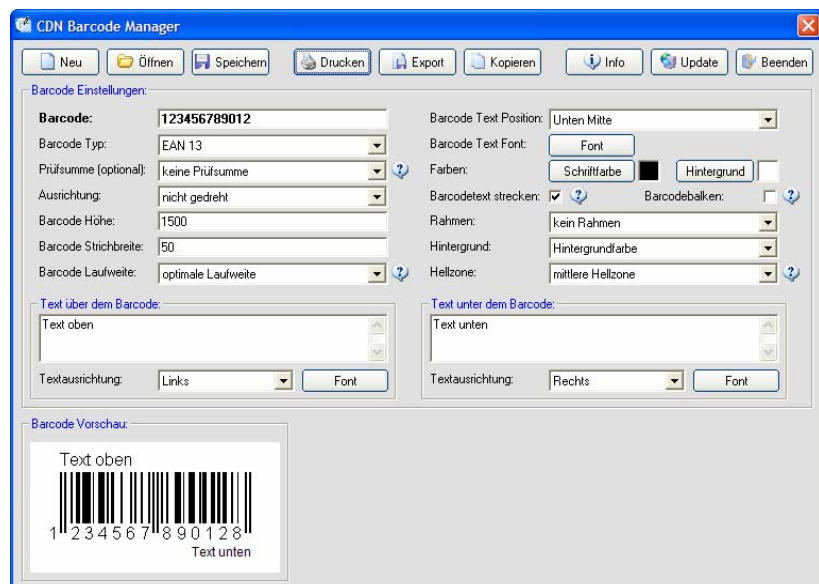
CDN Barcode Manager

Neu Öffnen Speichern Drucken Export Kopieren Info Update Beenden

Barcode Einstellungen:

Barcode: 123456789012
Barcode Typ: EAN 13
Prüfsumme (optional): keine Prüfsumme
Ausrichtung: nicht gedreht
Barcode Höhe: 1500
Barcode Strichbreite: 50
Barcode Laufweite: optimale Laufweite

Barcode Text Position: Unten Mitte
Barcode Text Font: Font
Farben: Schriftfarbe Hintergrund
Barcodetext strecken: ☑ Barcodebalken: ☐
Rahmen: kein Rahmen
Hintergrund: Hintergrundfarbe
Hellzone: mittlere Hellzone

Text über dem Barcode:
Text oben
Textausrichtung: Links Font

Text unter dem Barcode:
Text unten
Textausrichtung: Rechts Font

Barcode Vorschau:
Text oben
1 234567 890128
Text unten